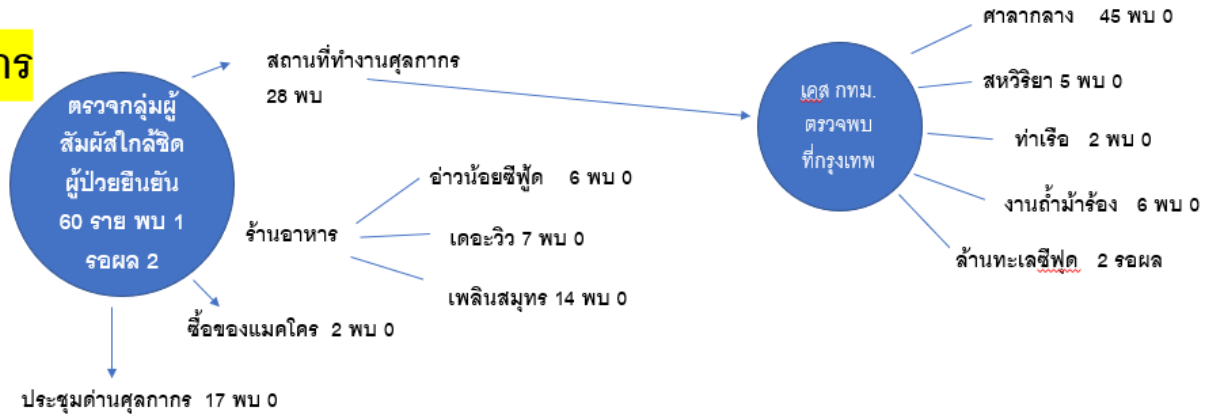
าร

ตรวจกลุ่มผู้สัมผัสใกล้ชิดผู้ป่วยยืนยัน 60 ราย พบ 1 รอผล 2

สถานที่ทำงานศุลกากร 28 พบ

ร้านอาหาร

อ่าวน้อยซีฟู้ด 6 พบ 0

เดอะวิว 7 พบ 0

เพลินสมุทร 14 พบ 0

ซื้อของแมคโคร 2 พบ 0

ประชุมด่านศุลกากร 17 พบ 0

เคส กทม. ตรวจพบที่กรุงเทพ

ศาลากลาง 45 พบ 0

สหวิริยา 5 พบ 0

ท่าเรือ 2 พบ 0

งานถ้ำม้าร้อง 6 พบ 0

ล้านทะเลซีฟูด 2 รอผล